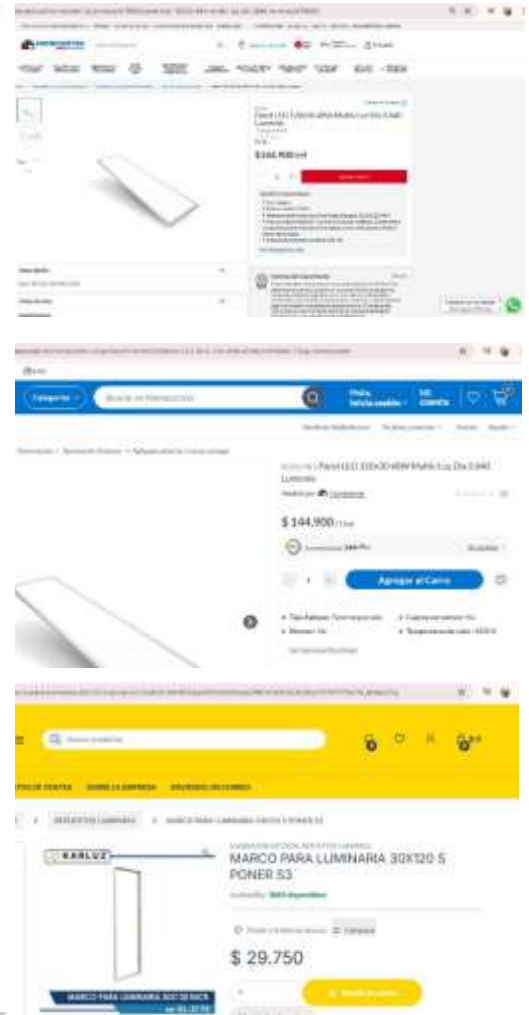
Panel LED 120x30 48W Multi-Luz Dia 3.840 Lumenes

$144.900

Categorías

Buscar en Homecenter

Hola, Inicia sesión

Mis compras

Panel LED 120x30 48W Multi-Luz Día 3.840 Lumenes

$ 144.900 / Und

Agregar al Carro

Buscar productos

SOBRE LA EMPRESA

DEFECTOS LUMINARIA

MARCO PARA LUMINARIA 30X120 S PONER S3

KARLUZ

MARCO PARA LUMINARIA 30X120 S PONER S3

$ 29.750

MARCO PARA LUMINARIA 30X120 S